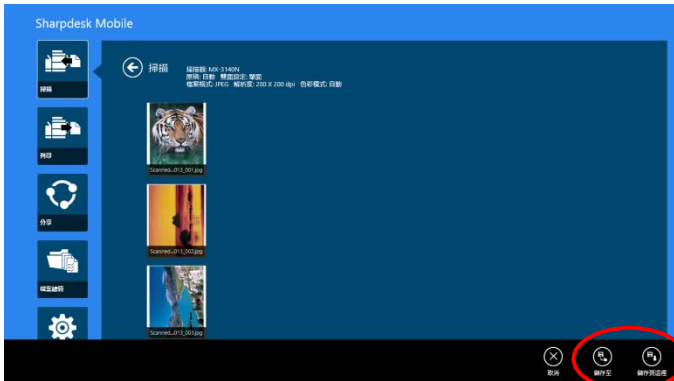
Sharpdesk Mobile

掃描

列印

分享

檔案總管

掃描

掃描器: MX-3140N
原稿: 自動 雙面設定: 單面
檔案格式: JPEG 解析度: 200 X 200 dpi 色彩模式: 自動

Scanned...013_001.jpg

Scanned...013_002.jpg

Scanned...013_003.jpg

取消

儲存至

儲存到這裡